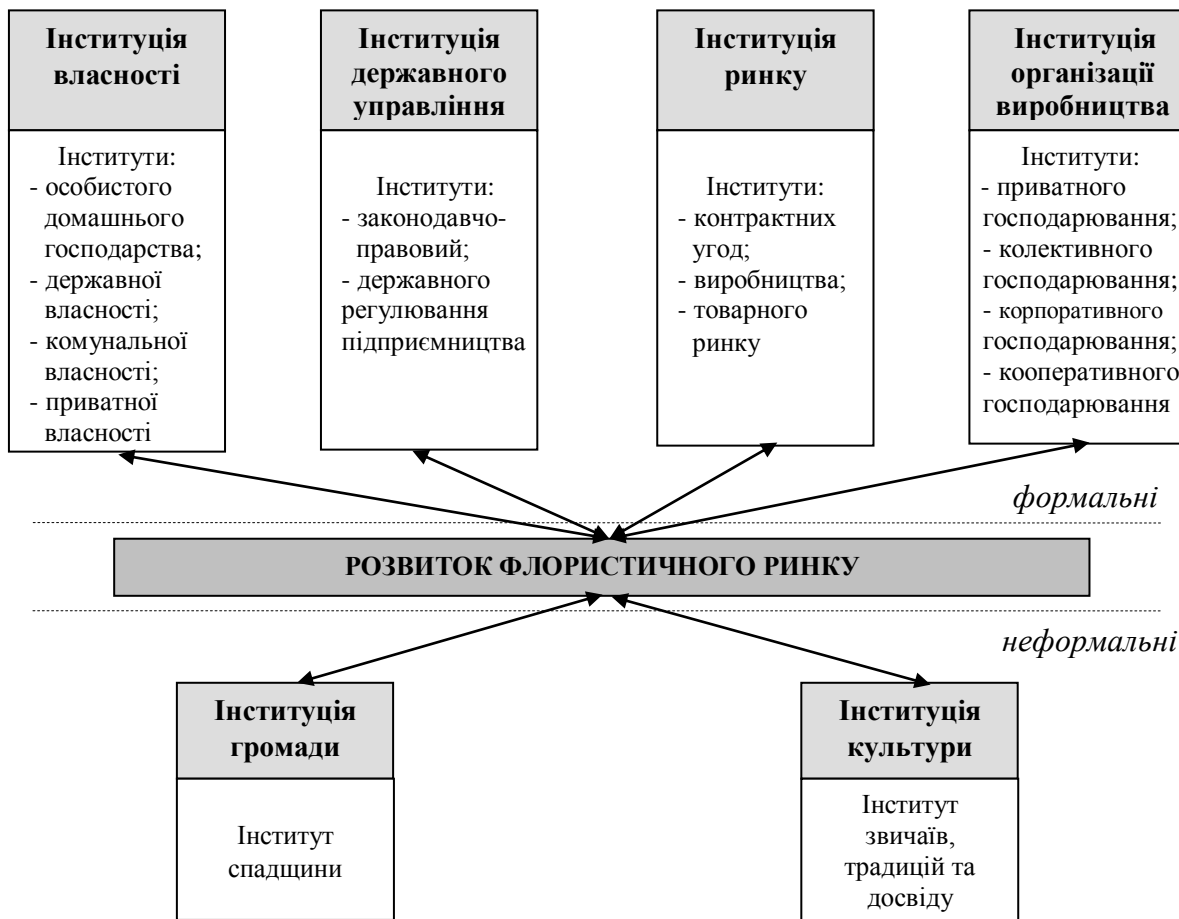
Інституція власності

Інститути:
- особистого домашнього господарства;
- державної власності;
- комунальної власності;
- приватної власності

Інституція державного управління

Інститути:
- законодавчо-правовий;
- державного регулювання підприємництва

Інституція ринку

Інститути:
- контрактних угод;
- виробництва;
- товарного ринку

Інституція організації виробництва

Інститути:
- приватного господарювання;
- колективного господарювання;
- корпоративного господарювання;
- кооперативного господарювання

формальні

РОЗВИТОК ФЛОРИСТИЧНОГО РИНКУ

неформальні

Інституція громади

Інститут спадщини

Інституція культури

Інститут звичаїв, традицій та досвіду